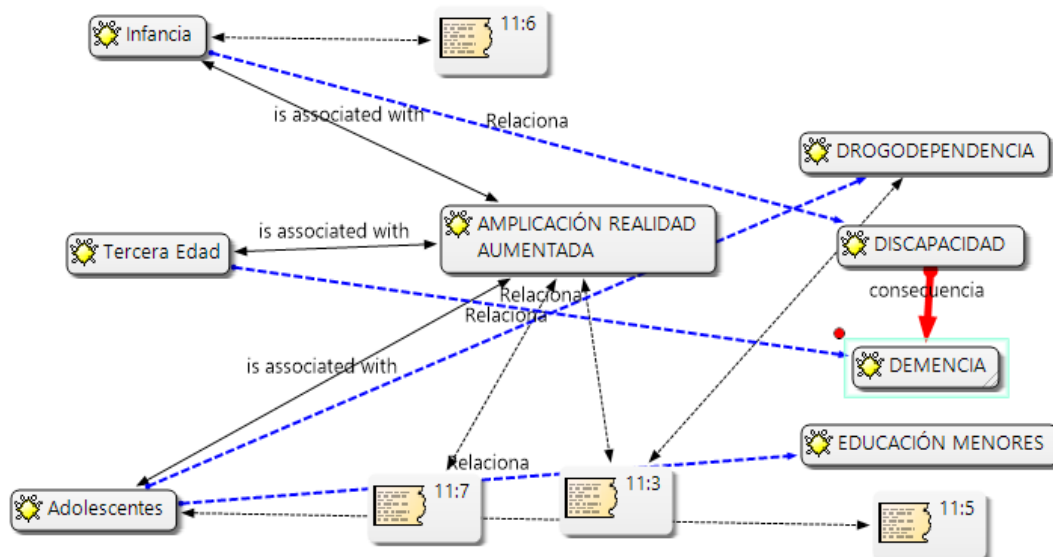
Infancia

11:6

is associated with

Relaciona

DROGODEPENDENCIA

is associated with

AMPLICACIÓN REALIDAD AUMENTADA

DISCAPACIDAD

Tercera Edad

Relaciona

consequencia

Relaciona

is associated with

DEMENCIA

EDUCACIÓN MENORES

Relaciona

11:7

11:3

Adolescentes

11:5